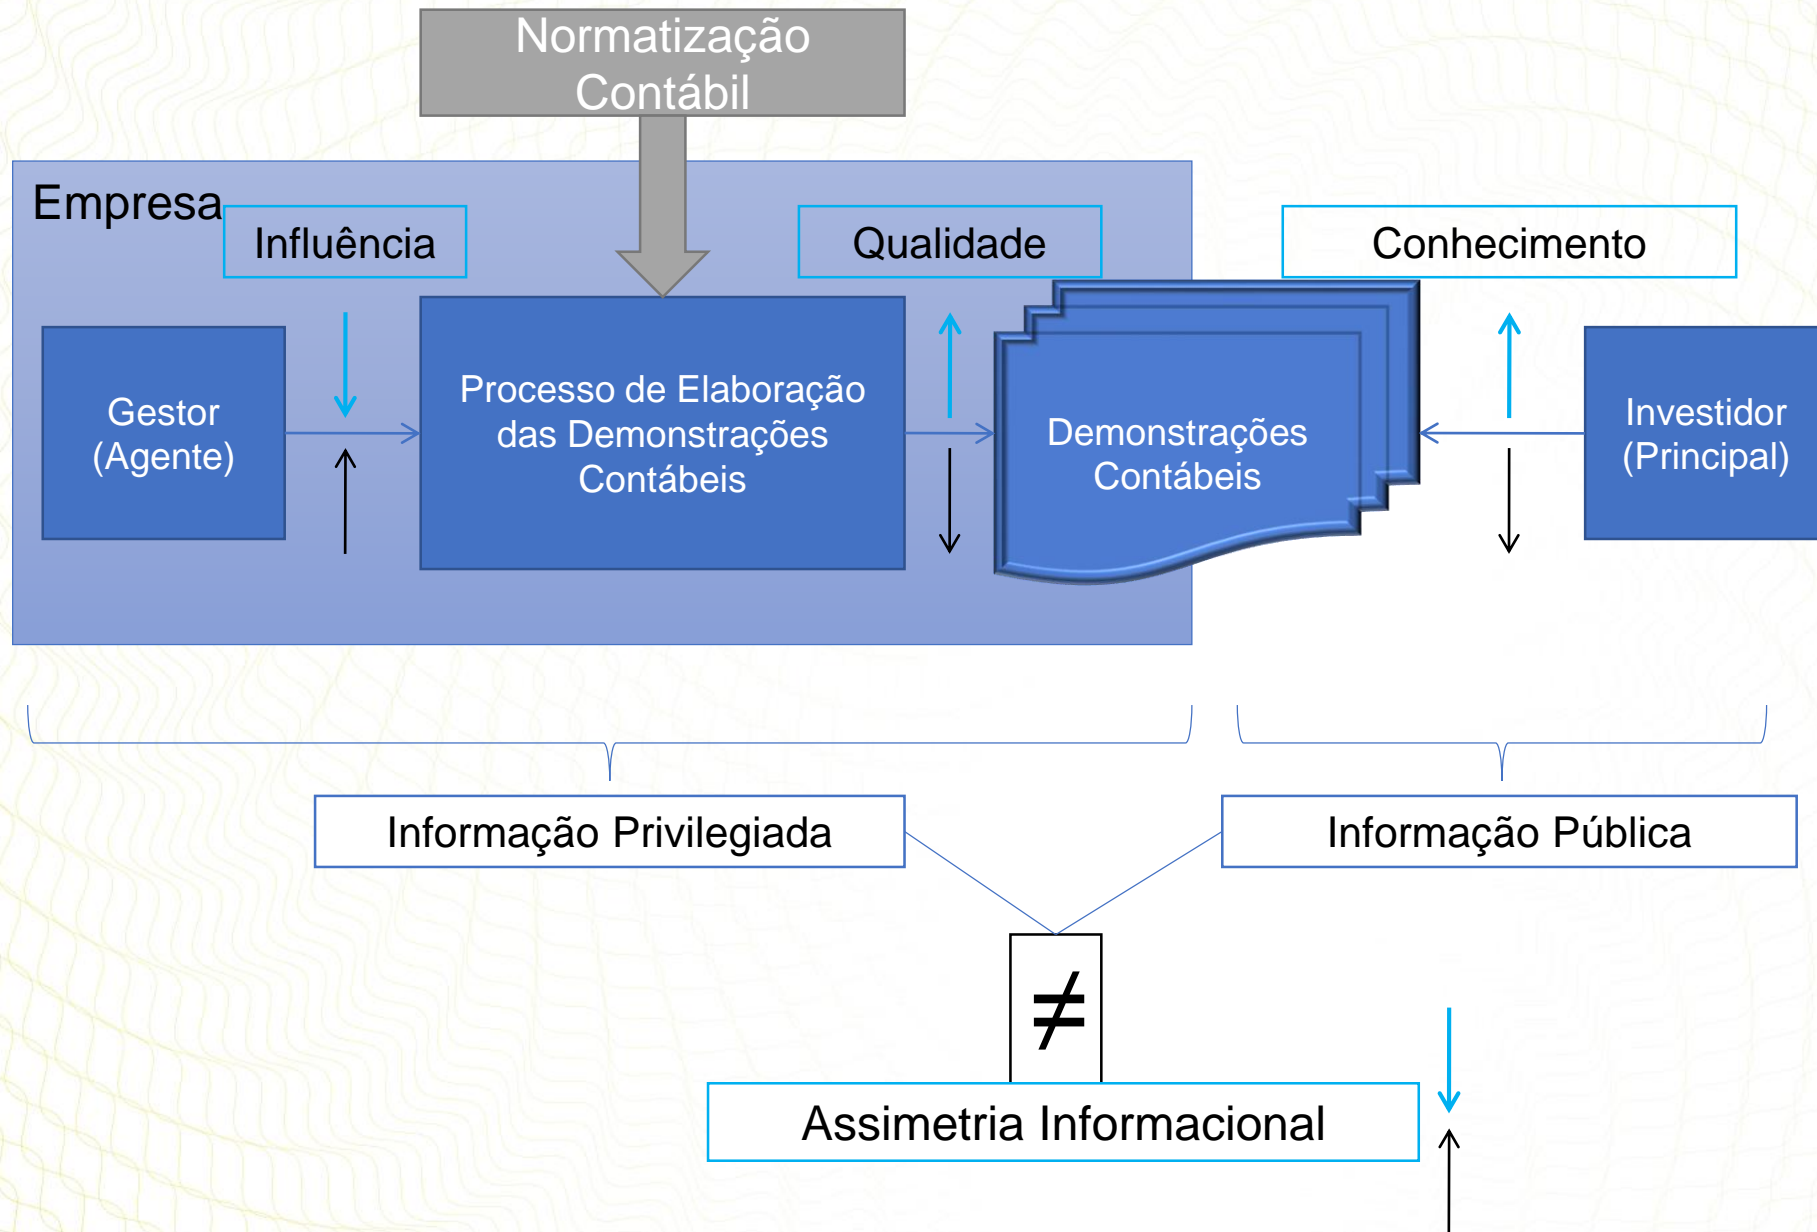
Normatização Contábil

Empresa

Influência

Qualidade

Conhecimento

Gestor (Agente)

Processo de Elaboração das Demonstrações Contábeis

Demonstrações Contábeis

Investidor (Principal)

Informação Privilegiada

Informação Pública

$\neq$

Assimetria Informacional